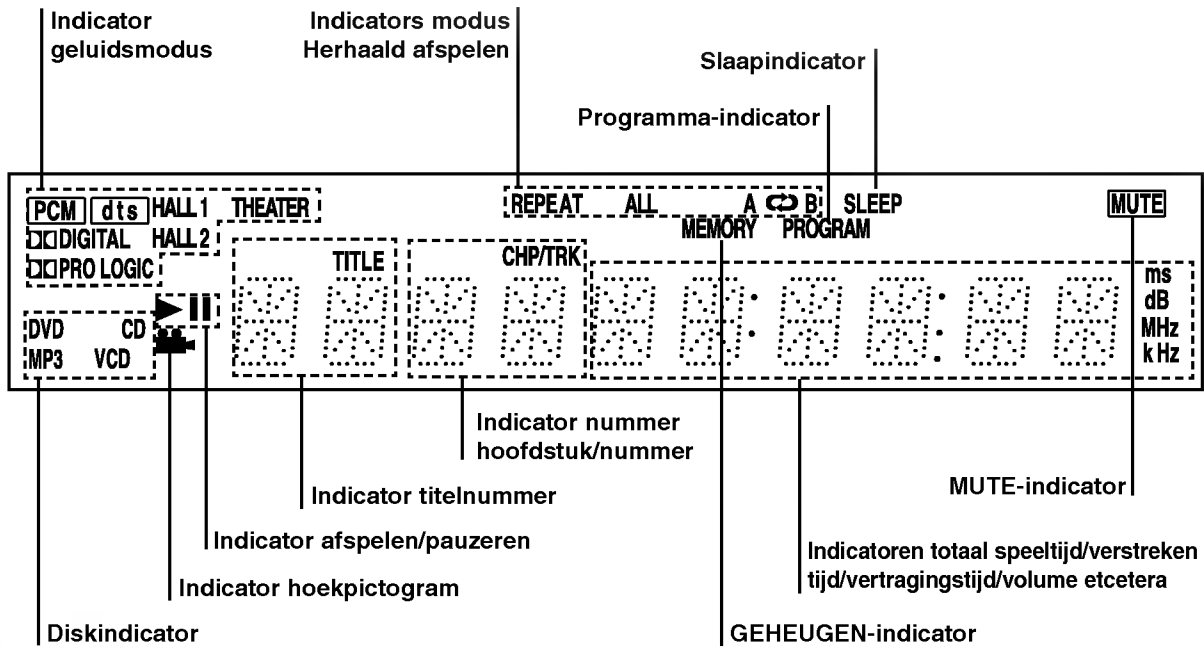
Indicator geluidsmodus

Indicators modus Herhaald afspelen

Slaapindicator

Programma-indicator

PCM dts HALL 1 THEATER
DD DIGITAL HALL 2
DD PRO LOGIC

REPEAT ALL A B SLEEP
MEMORY PROGRAM

MUTE

TITLE

CHP/TRK

ms
dB
MHz
k Hz

DVD CD
MP3 VCD

Indicator nummer hoofdstuk/nummer

Indicator titelnummer

MUTE-indicator

Indicator afspelen/pauzeren

Indicatoren totaal speeltijd/verstreken tijd/vertragingstijd/volume etcetera

Indicator hoekpictogram

Diskindicator

GEHEUGEN-indicator